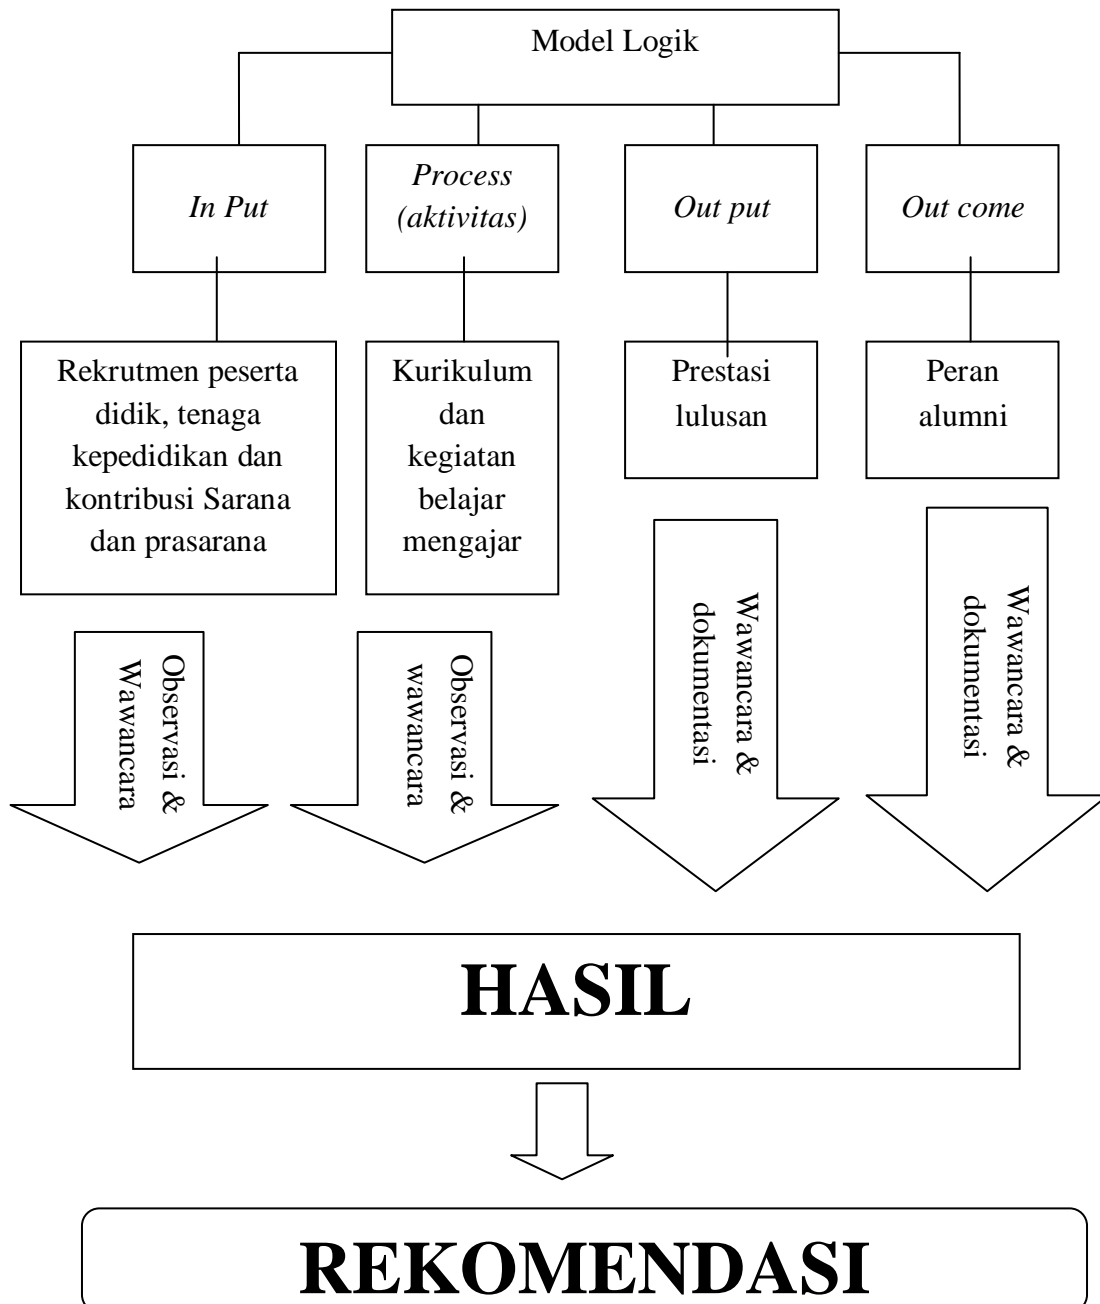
Model Logik

In Put

Process (aktivitas)

Out put

Out come

Rekrutmen peserta didik, tenaga kepedidikan dan kontribusi Sarana dan prasarana

Kurikulum dan kegiatan belajar mengajar

Prestasi lulusan

Peran alumni

Observasi & Wawancara

Observasi & wawancara

Wawancara & dokumentasi

Wawancara & dokumentasi

HASIL

REKOMENDASI